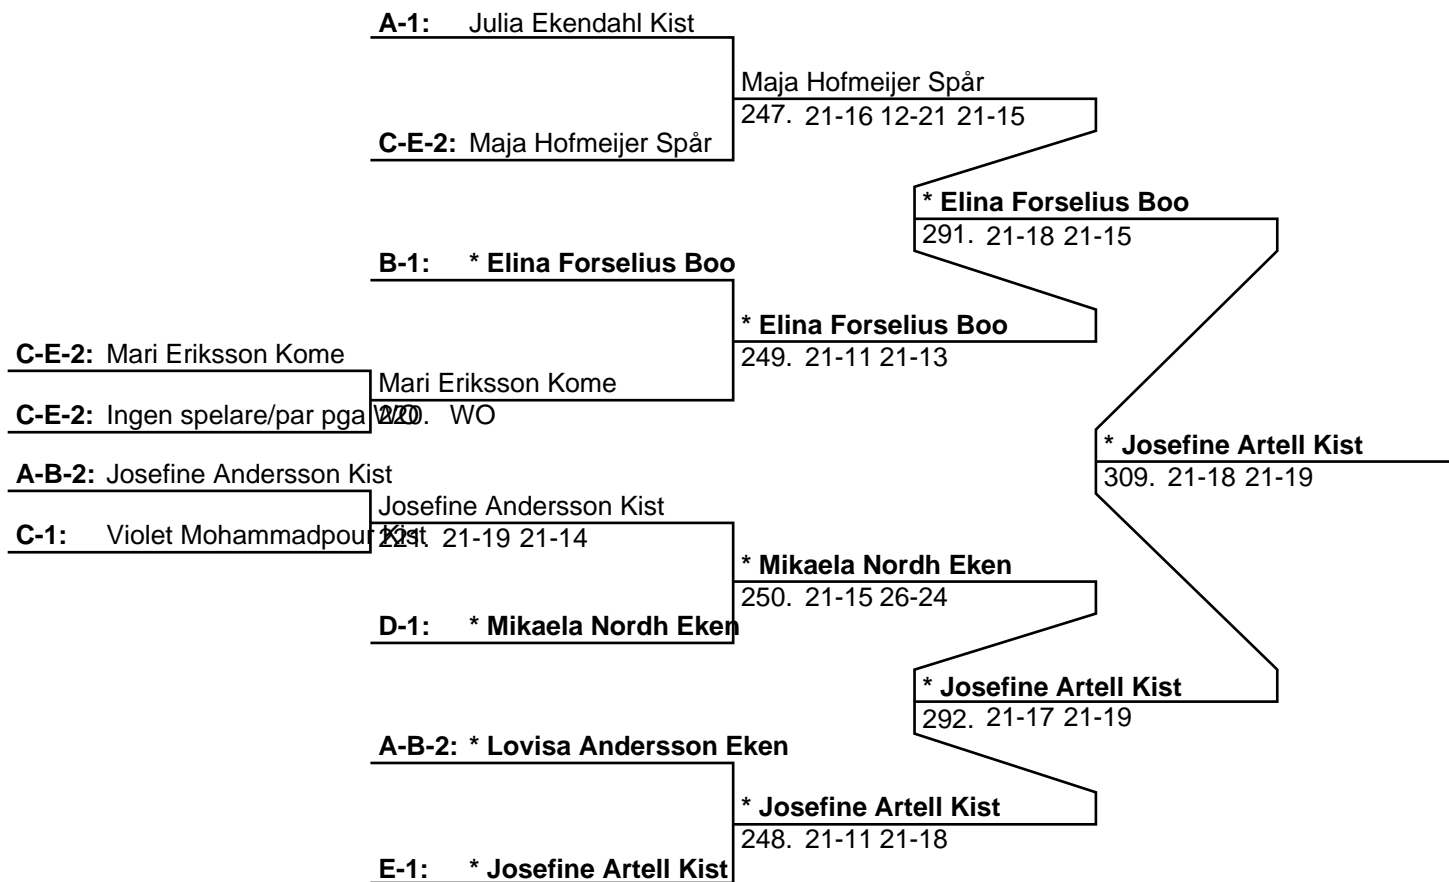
A-1: Julia Ekendahl Kist

Maja Hofmeijer Spår
247. 21-16 12-21 21-15

C-E-2: Maja Hofmeijer Spår

* Elina Forselius Boo
291. 21-18 21-15

B-1: * Elina Forselius Boo

* Elina Forselius Boo
249. 21-11 21-13

C-E-2: Mari Eriksson Kome

Mari Eriksson Kome
220. WO

C-E-2: Ingen spelare/par pga WO

* Josefine Artell Kist
309. 21-18 21-19

A-B-2: Josefine Andersson Kist

Josefine Andersson Kist
221. 21-19 21-14

C-1: Violet Mohammadpour Kist

* Mikaela Nordh Eken
250. 21-15 26-24

D-1: * Mikaela Nordh Eken

* Josefine Artell Kist
292. 21-17 21-19

A-B-2: * Lovisa Andersson Eken

* Josefine Artell Kist
248. 21-11 21-18

E-1: * Josefine Artell Kist